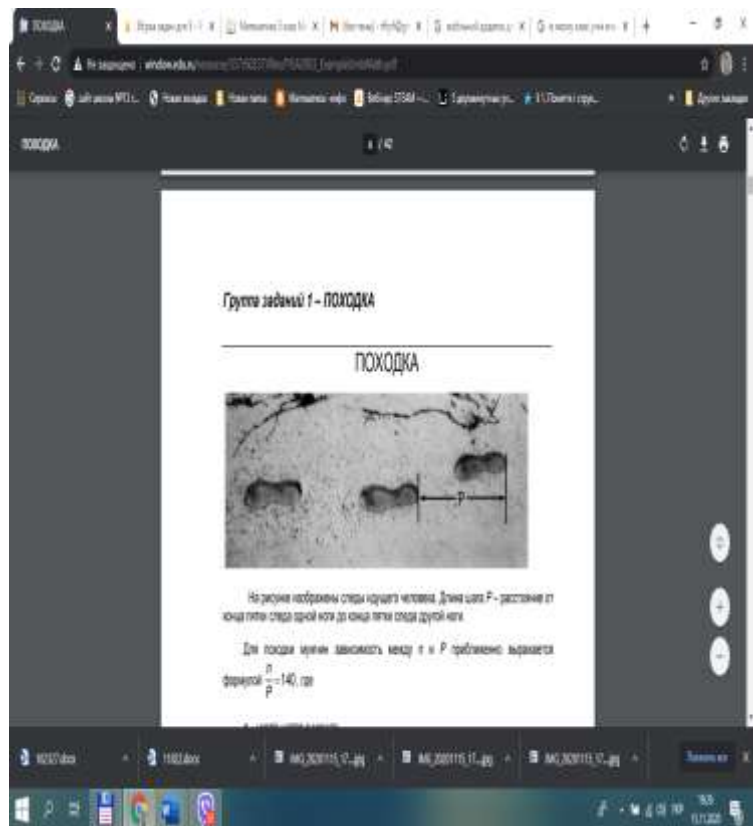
ПОХОДКА

Не защищено | window.edu.ru

ПОХОДКА

1 / 42

Группа заданий 1 – ПОХОДКА

ПОХОДКА

P

На рисунке изображены следы идущего человека. Длина шага P – расстояние от конца пятки следа одной ноги до конца пятки следа другой ноги.

Для походки мужчин зависимость между n и P приближенно выражается формулой $\frac{n}{P}=140$, где

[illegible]

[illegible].docx

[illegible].docx

IMG_2020115_17....jpg

IMG_2020115_17....jpg

IMG_2020115_17....jpg

Показать все

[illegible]
11.11.2020